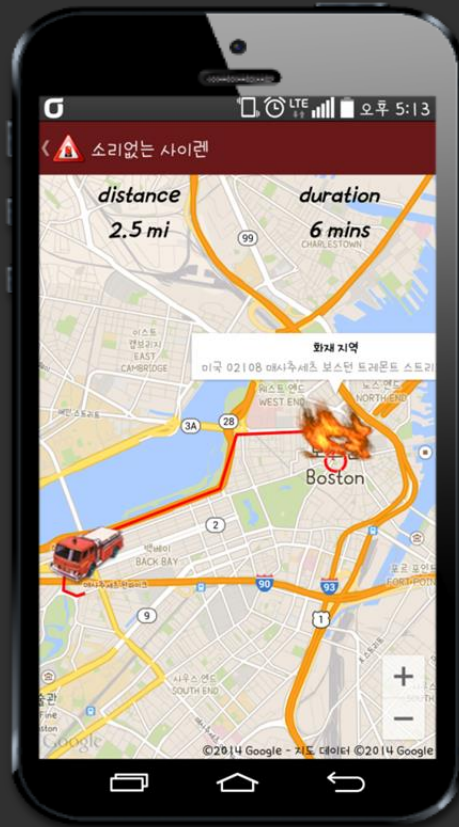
LTE 오후 5:13

소리없는 사이렌

distance
2.5 mi

duration
6 mins

99

CHARLESTOWN

화재 지역
미국 02108 매사추세츠 보스턴 트레몬트 스트리

이스트 캠브리지
EAST CAMBRIDGE

웨스트 엔드
WEST END

NORTH END

3A

28

Boston

2

백베이
BACK BAY

90

93

FORT POINT

9

1

사우스 엔드
SOUTH END

+

−

Google

©2014 Google - 지도 데이터 ©2014 Google